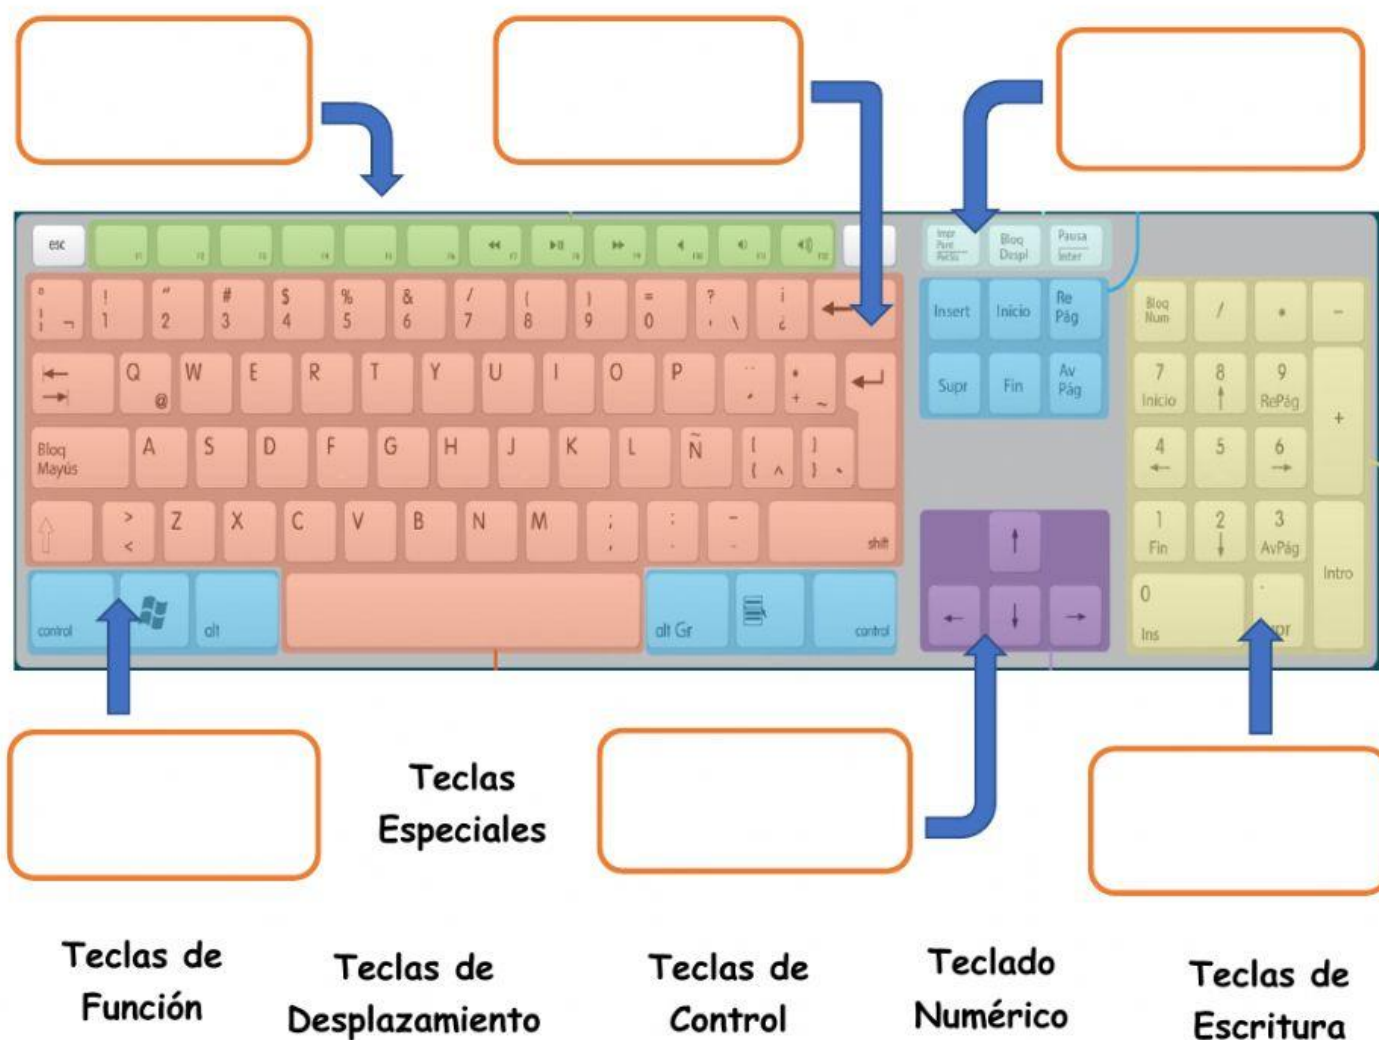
esc

F1 F2 F3 F4 F5 F6 F7 F8 F9 F10 F11 F12

Impr Pant Pet Sis | Bloq Despl | Pausa Inter

º ª ¬ | ! 1 | " 2 | # 3 | $ 4 | % 5 | & 6 | / 7 | ( 8 | ) 9 | = 0 | ? ' \ | ¡ ¿ | ←

Insert | Inicio | Re Pág

Bloq Num | / | * | –

Q @ | W | E | R | T | Y | U | I | O | P | ¨ ´ | * + ~

Supr | Fin | Av Pág

7 Inicio | 8 ↑ | 9 RePág | +

Bloq Mayús | A | S | D | F | G | H | J | K | L | Ñ | [ { ^ | ] } `

4 ← | 5 | 6 →

⇧ | > < | Z | X | C | V | B | N | M | ; , | : . | _ - | shift

↑

1 Fin | 2 ↓ | 3 AvPág | Intro

control | alt | alt Gr | control

← | ↓ | →

0 Ins | . Supr

Teclas Especiales

Teclas de Función

Teclas de Desplazamiento

Teclas de Control

Teclado Numérico

Teclas de Escritura